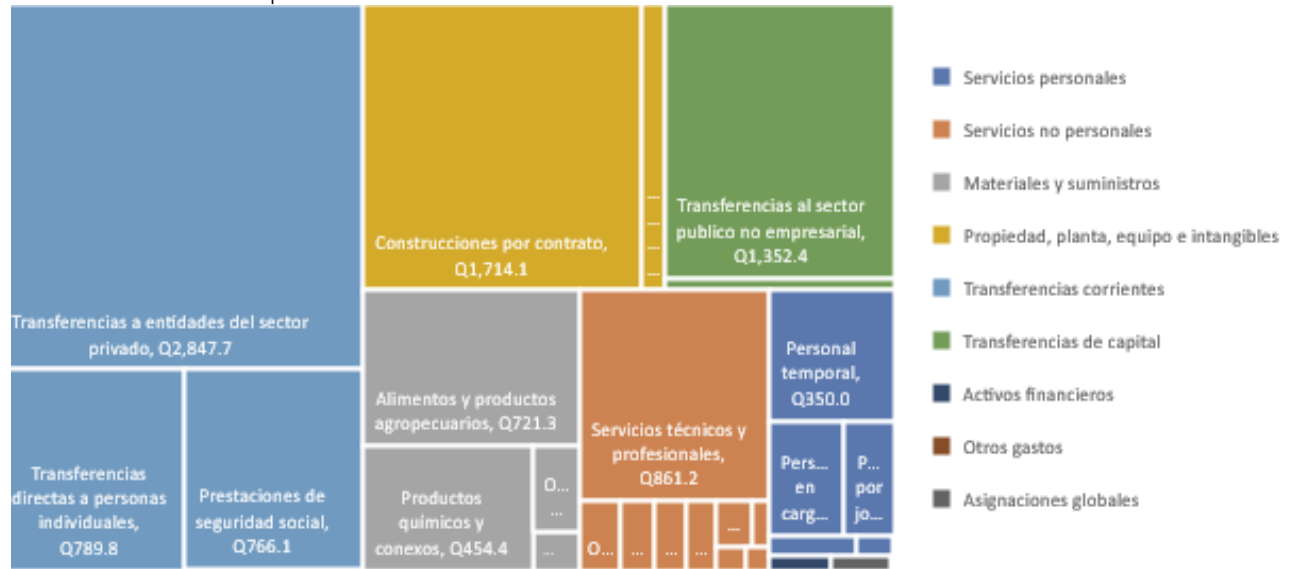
Transferencias a entidades del sector privado, Q2,847.7

Transferencias directas a personas individuales, Q789.8

Prestaciones de seguridad social, Q766.1

Construcciones por contrato, Q1,714.1

...
...
...
...

Transferencias al sector publico no empresarial, Q1,352.4

Alimentos y productos agropecuarios, Q721.3

Productos químicos y conexos, Q454.4

O...
...
...

Servicios técnicos y profesionales, Q861.2

O...
...
...
...
...
...

Personal temporal, Q350.0

Pers... en carg...

P... por jo...

Servicios personales
Servicios no personales
Materiales y suministros
Propiedad, planta, equipo e intangibles
Transferencias corrientes
Transferencias de capital
Activos financieros
Otros gastos
Asignaciones globales